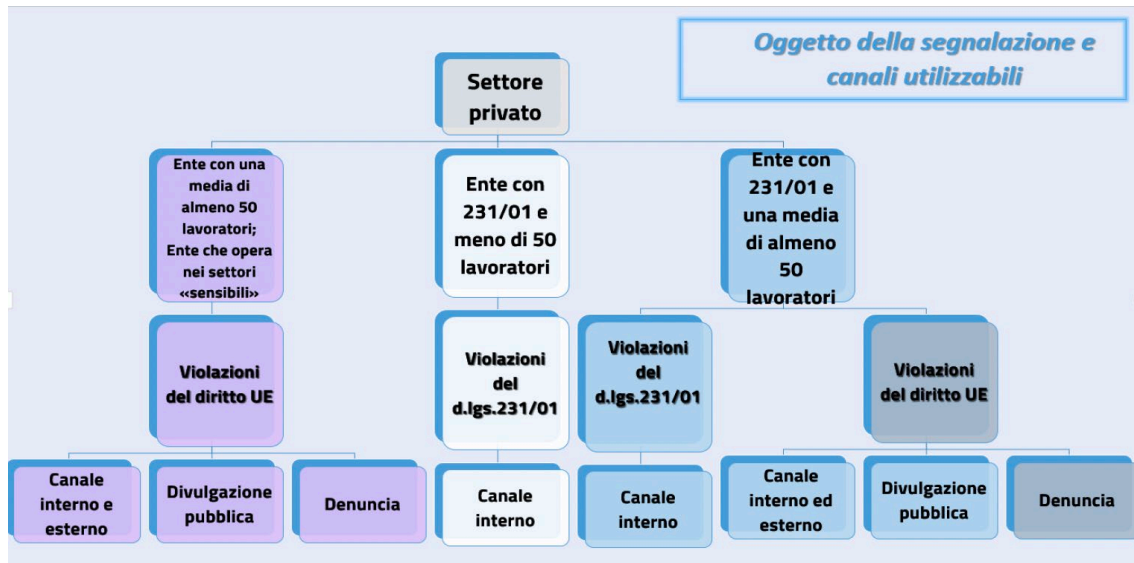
Oggetto della segnalazione e canali utilizzabili

Settore privato

Ente con una media di almeno 50 lavoratori; Ente che opera nei settori «sensibili»

Ente con 231/01 e meno di 50 lavoratori

Ente con 231/01 e una media di almeno 50 lavoratori

Violazioni del diritto UE

Violazioni del d.lgs.231/01

Violazioni del d.lgs.231/01

Violazioni del diritto UE

Canale interno e esterno

Divulgazione pubblica

Denuncia

Canale interno

Canale interno

Canale interno ed esterno

Divulgazione pubblica

Denuncia